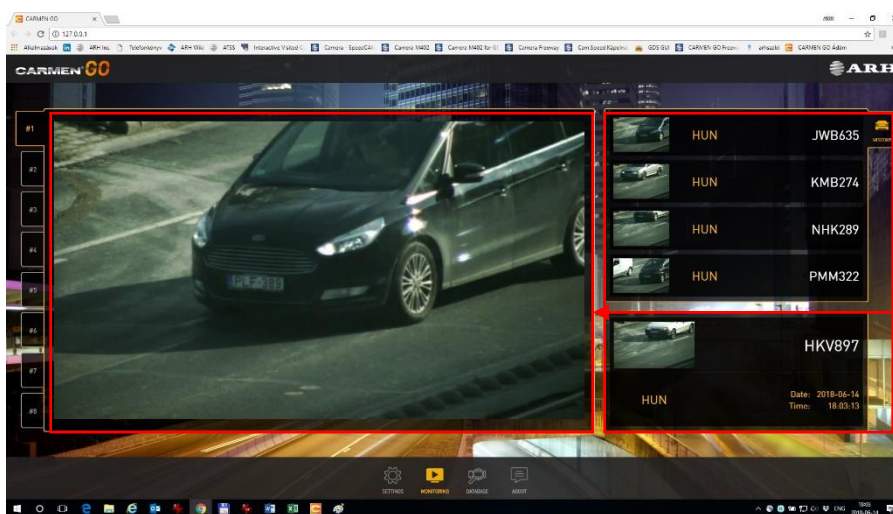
CARMEN GO ×

127.0.0.1

Alkalmazások ARH Inc. Telefonkönyv ARH Wiki ATSS Interactive Visited C Camera - SpeedCAM Camera M402 Camera M402 for Gl Camera Freeway Cam.Speed.Képelnök GDS GUI CARMEN GO Frozen orfiszabi CARMEN GO Admin

CARMEN GO

ARH

#1

#2

#3

#4

#5

#6

#7

#8

PLF-385

HUN JWB635

HUN KMB274

HUN NHK289

HUN PMM322

HISTORY

HKV897

HUN

Date: 2018-06-14
Time: 18:03:13

SETTINGS MONITORING DATABASE ABOUT

ENG 18:03 2018-06-14